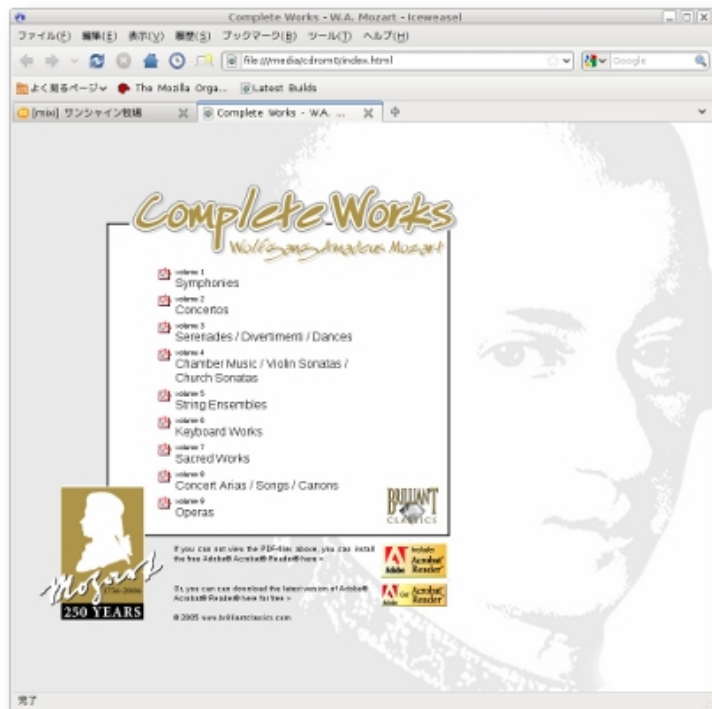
Complete Works - W.A. Mozart - Iceweasel
ファイル(F) 編集(E) 表示(V) 履歴(S) ブックマーク(B) ツール(T) ヘルプ(H)
file:///media/cdrom0/index.html
Google
よく見るページ The Mozilla Orga... Latest Builds
[mixi] サンシャイン牧場
Complete Works - W.A. ...

Complete Works
Wolfgang Amadeus Mozart

volume 1
Symphonies
volume 2
Concertos
volume 3
Serenades / Divertimenti / Dances
volume 4
Chamber Music / Violin Sonatas / Church Sonatas
volume 5
String Ensembles
volume 6
Keyboard Works
volume 7
Sacred Works
volume 8
Concert Arias / Songs / Canons
volume 9
Operas

BRILLIANT CLASSICS

Mozart 1756-2006
250 YEARS

If you can not view the PDF-files above, you can install the free Adobe® Acrobat® Reader® here »

Or, you can can download the latest version of Adobe® Acrobat® Reader® here for free »

© 2005 www.brilliantclassics.com

Adobe Acrobat Reader
Get Acrobat Reader

完了